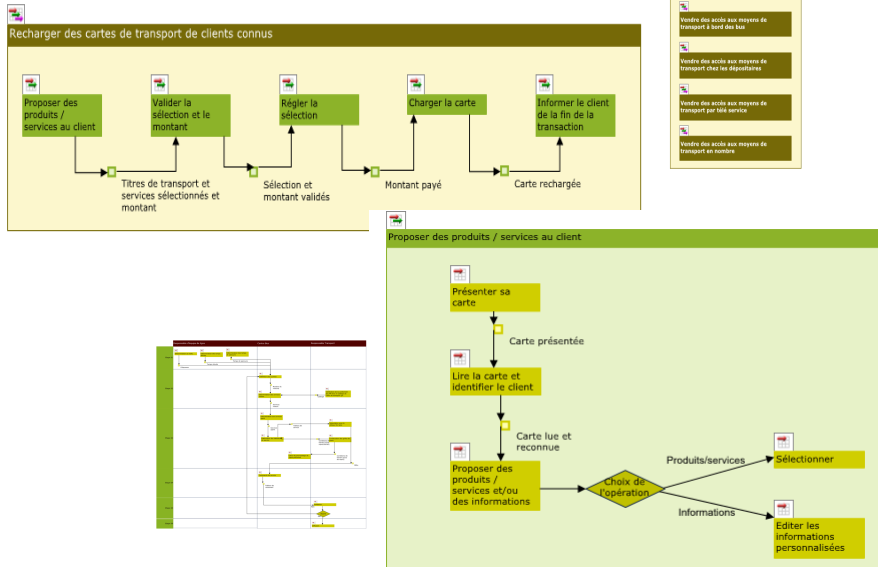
Recharger des cartes de transport de clients connus

Proposer des produits / services au client

Valider la sélection et le montant

Régler la sélection

Charger la carte

Informer le client de la fin de la transaction

Titres de transport et services sélectionnés et montant

Sélection et montant validés

Montant payé

Carte rechargée

Vendre des accès aux moyens de transport à bord des bus

Vendre des accès aux moyens de transport chez les dépositaires

Vendre des accès aux moyens de transport par télé service

Vendre des accès aux moyens de transport en nombre

Proposer des produits / services au client

Présenter sa carte

Carte présentée

Lire la carte et identifier le client

Carte lue et reconnue

Proposer des produits / services et/ou des informations

Choix de l'opération

Produits/services

Sélectionner

Informations

Editer les informations personnalisées